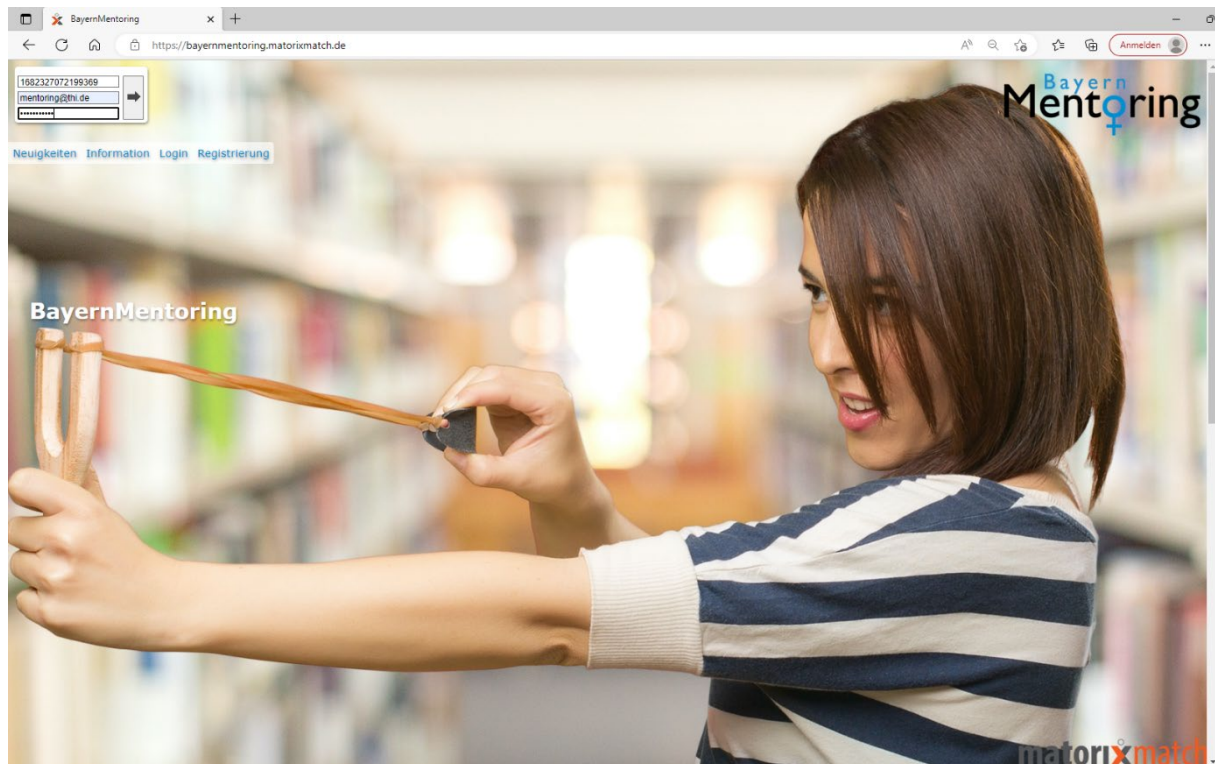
BayernMentoring ×
https://bayernmentoring.matorixmatch.de
Anmelden

1682327072199369
mentoring@thi.de
••••••••••

Bayern
Mentoring

Neuigkeiten Information Login Registrierung

BayernMentoring

matorixmatch